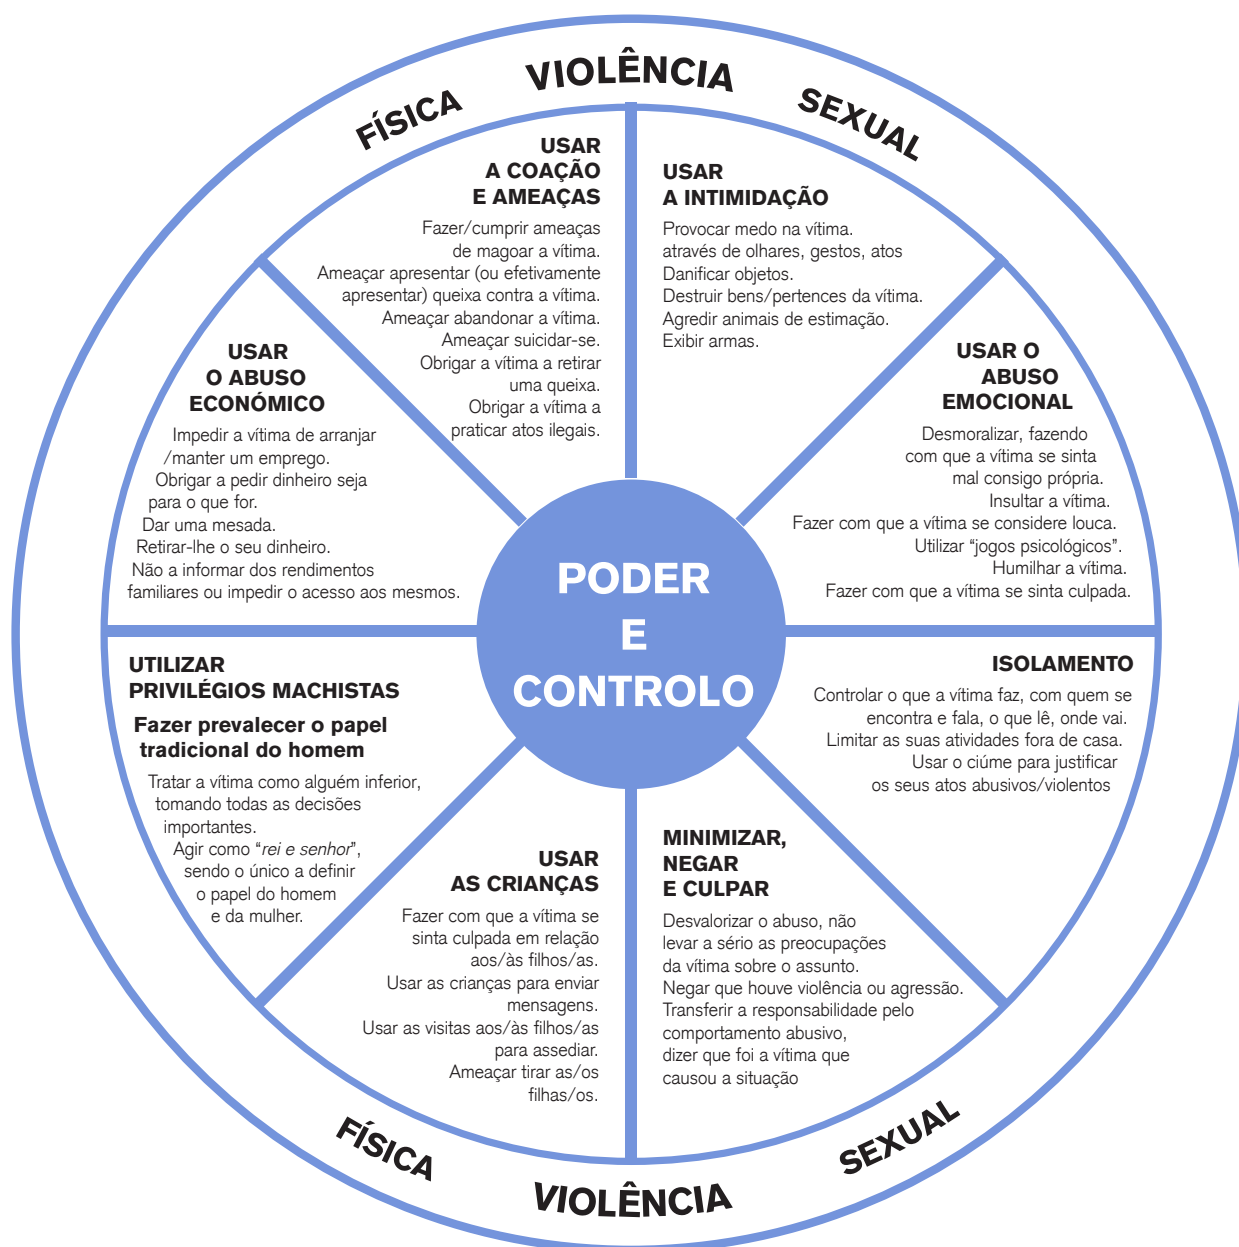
FÍSICA VIOLÊNCIA SEXUAL

USAR A COAÇÃO E AMEAÇAS

Fazer/cumprir ameaças de magoar a vítima. Ameaçar apresentar (ou efetivamente apresentar) queixa contra a vítima. Ameaçar abandonar a vítima. Ameaçar suicidar-se. Obrigar a vítima a retirar uma queixa. Obrigar a vítima a praticar atos ilegais.

USAR A INTIMIDAÇÃO

Provocar medo na vítima. através de olhares, gestos, atos Danificar objetos. Destruir bens/pertences da vítima. Agredir animais de estimação. Exibir armas.

USAR O ABUSO ECONÓMICO

Impedir a vítima de arranjar /manter um emprego. Obrigar a pedir dinheiro seja para o que for. Dar uma mesada. Retirar-lhe o seu dinheiro. Não a informar dos rendimentos familiares ou impedir o acesso aos mesmos.

USAR O ABUSO EMOCIONAL

Desmoralizar, fazendo com que a vítima se sinta mal consigo própria. Insultar a vítima. Fazer com que a vítima se considere louca. Utilizar "jogos psicológicos". Humilhar a vítima. Fazer com que a vítima se sinta culpada.

PODER E CONTROLO

UTILIZAR PRIVILÉGIOS MACHISTAS

Fazer prevalecer o papel tradicional do homem

Tratar a vítima como alguém inferior, tomando todas as decisões importantes. Agir como "rei e senhor", sendo o único a definir o papel do homem e da mulher.

ISOLAMENTO

Controlar o que a vítima faz, com quem se encontra e fala, o que lê, onde vai. Limitar as suas atividades fora de casa. Usar o ciúme para justificar os seus atos abusivos/violentos

USAR AS CRIANÇAS

Fazer com que a vítima se sinta culpada em relação aos/às filhos/as. Usar as crianças para enviar mensagens. Usar as visitas aos/às filhos/as para assediar. Ameaçar tirar as/os filhas/os.

MINIMIZAR, NEGAR E CULPAR

Desvalorizar o abuso, não levar a sério as preocupações da vítima sobre o assunto. Negar que houve violência ou agressão. Transferir a responsabilidade pelo comportamento abusivo, dizer que foi a vítima que causou a situação

FÍSICA VIOLÊNCIA SEXUAL